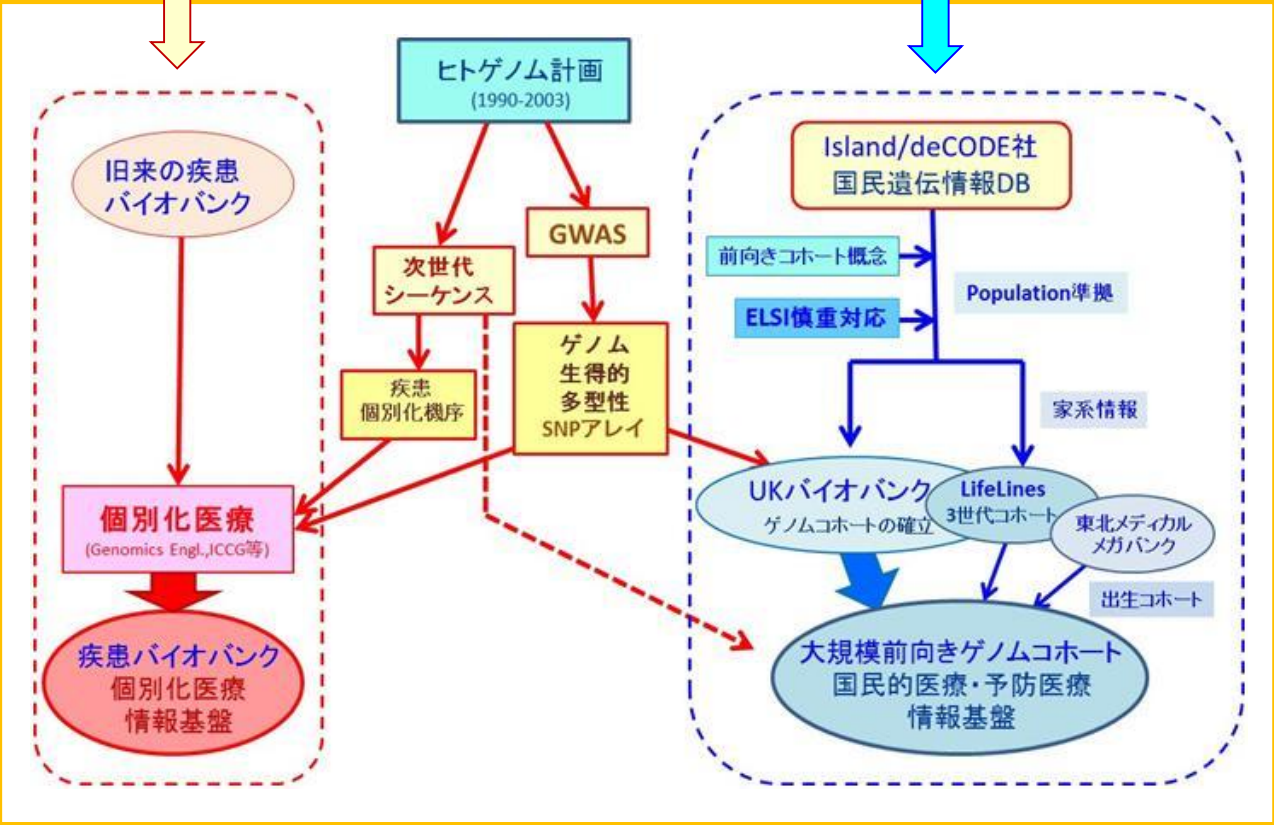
ヒトゲノム計画
(1990-2003)

旧来の疾患
バイオバンク

次世代
シーケンス

GWAS

疾患
個別化機序

ゲノム
生得的
多型性
SNPアレイ

個別化医療
(Genomics Engl.,ICCG等)

疾患バイオバンク
個別化医療
情報基盤

Island/deCODE社
国民遺伝情報DB

前向きコホート概念

ELSI慎重対応

Population準拠

家系情報

UKバイオバンク
ゲノムコホートの確立

LifeLines
3世代コホート

東北メディカル
メガバンク

出生コホート

大規模前向きゲノムコホート
国民的医療・予防医療
情報基盤